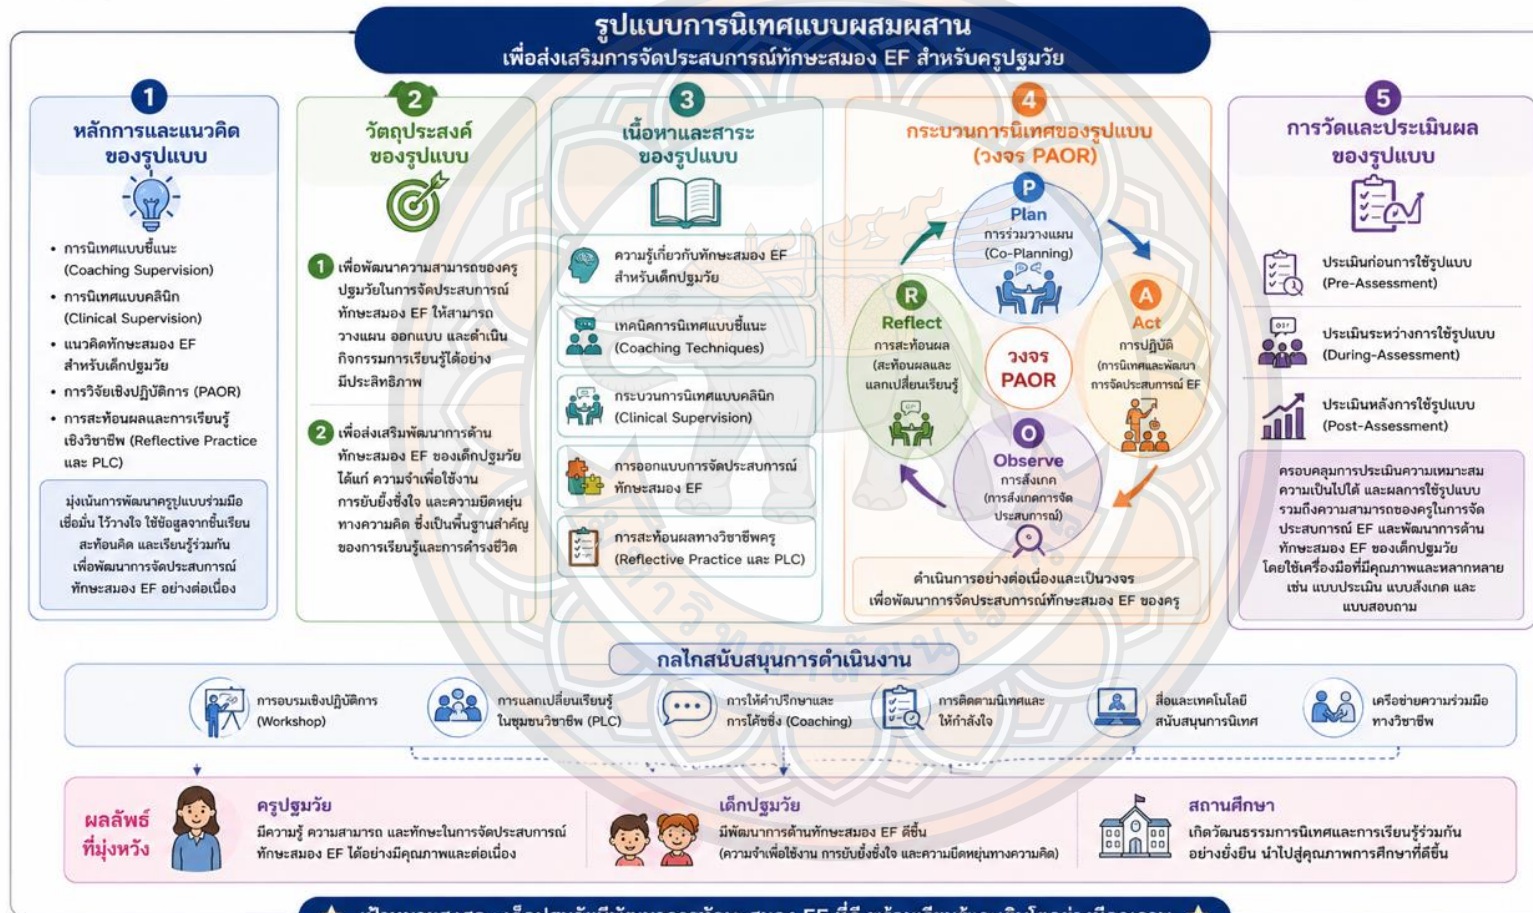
รูปแบบการนิเทศแบบผสมผสาน
เพื่อส่งเสริมการจัดประสบการณ์ทักษะสมอง EF สำหรับครูปฐมวัย

1
หลักการและแนวคิด ของรูปแบบ

• การนิเทศแบบชี้แนะ (Coaching Supervision)
• การนิเทศแบบคลินิก (Clinical Supervision)
• แนวคิดทักษะสมอง EF สำหรับเด็กปฐมวัย
• การวิจัยเชิงปฏิบัติการ (PAOR)
• การสะท้อนผลและการเรียนรู้เชิงวิชาชีพ (Reflective Practice และ PLC)

มุ่งเน้นการพัฒนาครูแบบร่วมมือ เชื่อมั่น ไว้วางใจ ใช้ข้อมูลจากชั้นเรียน สะท้อนคิด และเรียนรู้ร่วมกัน เพื่อพัฒนาการจัดประสบการณ์ทักษะสมอง EF อย่างต่อเนื่อง

2
วัตถุประสงค์ ของรูปแบบ

1 เพื่อพัฒนาความสามารถของครูปฐมวัยในการจัดประสบการณ์ทักษะสมอง EF ให้สามารถวางแผน ออกแบบ และดำเนินกิจกรรมการเรียนรู้ได้อย่างมีประสิทธิภาพ

2 เพื่อส่งเสริมพัฒนาการด้านทักษะสมอง EF ของเด็กปฐมวัย ได้แก่ ความจำเพื่อใช้งาน การยับยั้งชั่งใจ และความยืดหยุ่นทางความคิด ซึ่งเป็นพื้นฐานสำคัญของการเรียนรู้และการดำรงชีวิต

3
เนื้อหาและสาระ ของรูปแบบ

ความรู้เกี่ยวกับทักษะสมอง EF สำหรับเด็กปฐมวัย
เทคนิคการนิเทศแบบชี้แนะ (Coaching Techniques)
กระบวนการนิเทศแบบคลินิก (Clinical Supervision)
การออกแบบการจัดประสบการณ์ทักษะสมอง EF
การสะท้อนผลทางวิชาชีพครู (Reflective Practice และ PLC)

4
กระบวนการนิเทศของรูปแบบ (วงจร PAOR)

P Plan การร่วมวางแผน (Co-Planning)
A Act การปฏิบัติ (การนิเทศและพัฒนาการจัดประสบการณ์ EF)
O Observe การสังเกต (การสังเกตการจัดประสบการณ์)
R Reflect การสะท้อนผล (สะท้อนผลและแลกเปลี่ยนเรียนรู้)
วงจร PAOR

ดำเนินการอย่างต่อเนื่องและเป็นวงจร เพื่อพัฒนาการจัดประสบการณ์ทักษะสมอง EF ของครู

5
การวัดและประเมินผล ของรูปแบบ

ประเมินก่อนการใช้รูปแบบ (Pre-Assessment)
ประเมินระหว่างการใช้รูปแบบ (During-Assessment)
ประเมินหลังการใช้รูปแบบ (Post-Assessment)

ครอบคลุมการประเมินความเหมาะสม ความเป็นไปได้ และผลการใช้รูปแบบ รวมถึงความสามารถของครูในการจัดประสบการณ์ EF และพัฒนาการด้านทักษะสมอง EF ของเด็กปฐมวัย โดยใช้เครื่องมือที่มีคุณภาพและหลากหลาย เช่น แบบประเมิน แบบสังเกต และแบบสอบถาม

กลไกสนับสนุนการดำเนินงาน

การอบรมเชิงปฏิบัติการ (Workshop)
การแลกเปลี่ยนเรียนรู้ในชุมชนวิชาชีพ (PLC)
การให้คำปรึกษาและการโค้ชชิ่ง (Coaching)
การติดตามนิเทศและให้กำลังใจ
สื่อและเทคโนโลยีสนับสนุนการนิเทศ
เครือข่ายความร่วมมือทางวิชาชีพ

ผลลัพธ์ที่มุ่งหวัง

ครูปฐมวัย
มีความรู้ ความสามารถ และทักษะในการจัดประสบการณ์ทักษะสมอง EF ได้อย่างมีคุณภาพและต่อเนื่อง

เด็กปฐมวัย
มีพัฒนาการด้านทักษะสมอง EF ดีขึ้น (ความจำเพื่อใช้งาน การยับยั้งชั่งใจ และความยืดหยุ่นทางความคิด)

สถานศึกษา
เกิดวัฒนธรรมการนิเทศและการเรียนรู้ร่วมกันอย่างยั่งยืน นำไปสู่คุณภาพการศึกษาที่ดีขึ้น

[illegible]